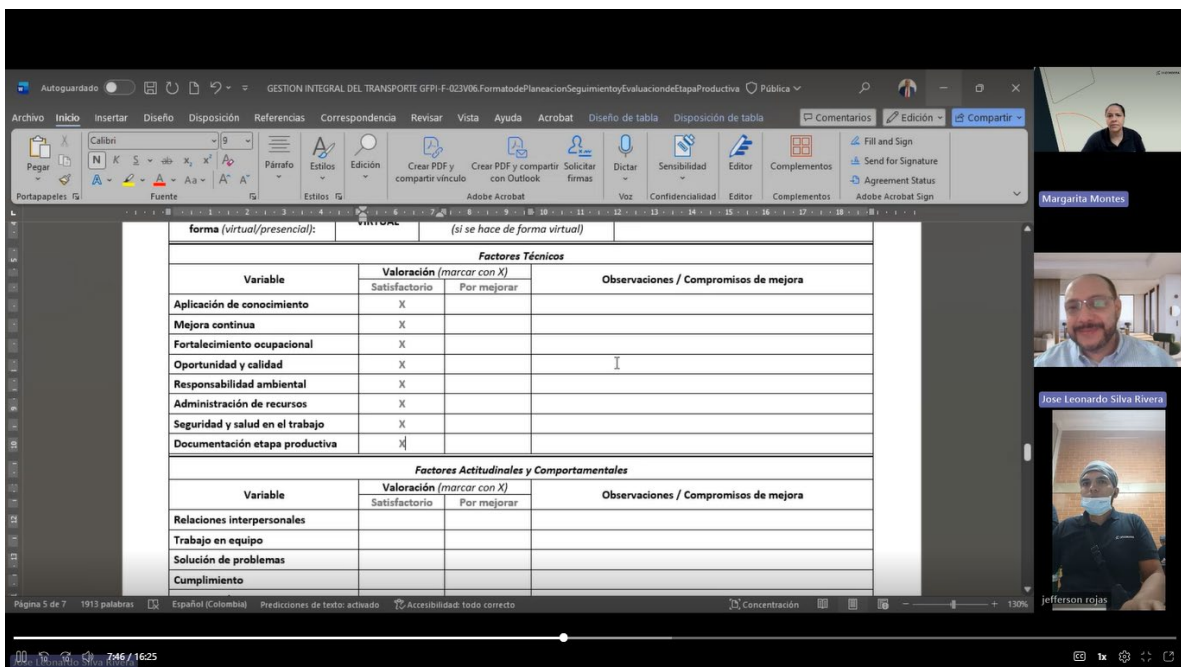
Autoguardado GESTION INTEGRAL DEL TRANSPORTE GFPI-F-023V06.FormatodePlaneacionSeguimientoyEvaluaciondeEtapaProductiva Pública

Archivo Inicio Insertar Diseño Disposición Referencias Correspondencia Revisar Vista Ayuda Acrobat Diseño de tabla Disposición de tabla Comentarios Edición Compartir

Pegar Calibri 9 Párrafo Estilos Edición Crear PDF y compartir vínculo Crear PDF y compartir con Outlook Solicitar firmas Dictar Sensibilidad Editor Complementos Fill and Sign Send for Signature Agreement Status

Portapapeles Fuente Estilos Adobe Acrobat Voz Confidencialidad Editor Complementos Adobe Acrobat Sign

forma (virtual/presencial): VIRTUAL (si se hace de forma virtual)

Factores Técnicos

| Variable | Valoración (marcar con X) Satisfactorio | Por mejorar | Observaciones / Compromisos de mejora |
|---|---|---|---|
| Aplicación de conocimiento | X | | |
| Mejora continua | X | | |
| Fortalecimiento ocupacional | X | | |
| Oportunidad y calidad | X | | |
| Responsabilidad ambiental | X | | |
| Administración de recursos | X | | |
| Seguridad y salud en el trabajo | X | | |
| Documentación etapa productiva | X | | |

Factores Actitudinales y Comportamentales

| Variable | Valoración (marcar con X) Satisfactorio | Por mejorar | Observaciones / Compromisos de mejora |
|---|---|---|---|
| Relaciones interpersonales | | | |
| Trabajo en equipo | | | |
| Solución de problemas | | | |
| Cumplimiento | | | |

Página 5 de 7 1913 palabras Español (Colombia) Predicciones de texto: activado Accesibilidad: todo correcto Concentración 130%

Margarita Montes
Jose Leonardo Silva Rivera
jefferson rojas

Jose Leonardo Silva Rivera 7:46 / 16:25 1x